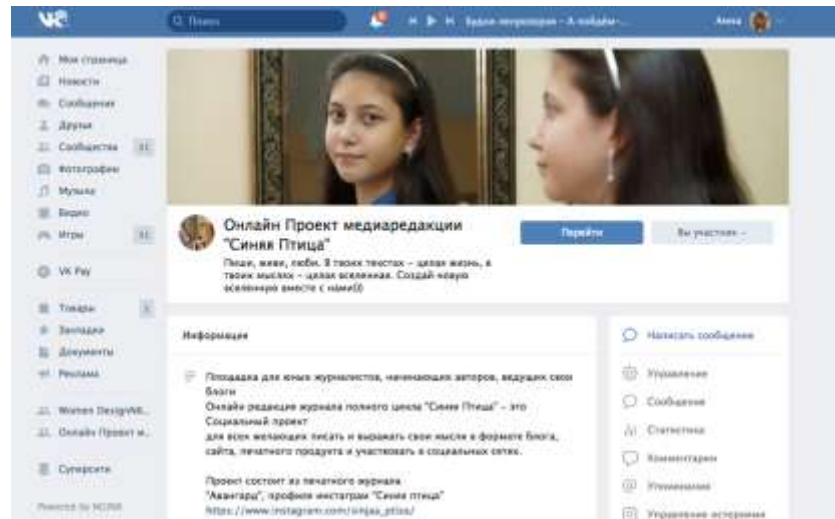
Q Поиск

Будни непрорабки – А людям...

Анна

Моя страница
Новости
Сообщения
Друзья
Сообщества
Фотографии
Музыка
Видео
Игры

VK Pay

Товары
Закладки
Документы
Реклама

Women DesignVK...
Онлайн Проект м...

Суперсити

Powered by VK

Онлайн Проект медиаредакции "Синяя Птица"

Пиши, живи, люби. В твоих текстах – целая жизнь, в твоих мыслях – целая вселенная. Создай новую вселенную вместе с нами))

Перейти

Вы участник

Информация

Площадка для юных журналистов, начинающих авторов, ведущих свои блоги
Онлайн редакция журнала полного цикла "Синяя Птица" – это Социальный проект
для всех желающих писать и выражать свои мысли в формате блога, сайта, печатного продукта и участвовать в социальных сетях.

Проект состоит из печатного журнала
"Авангард", профиля инстаграм "Синяя птица"
https://www.instagram.com/sinjaa_ptica/

Написать сообщение
Управление
Сообщения
Статистика
Комментарии
Упоминания
Управление историями